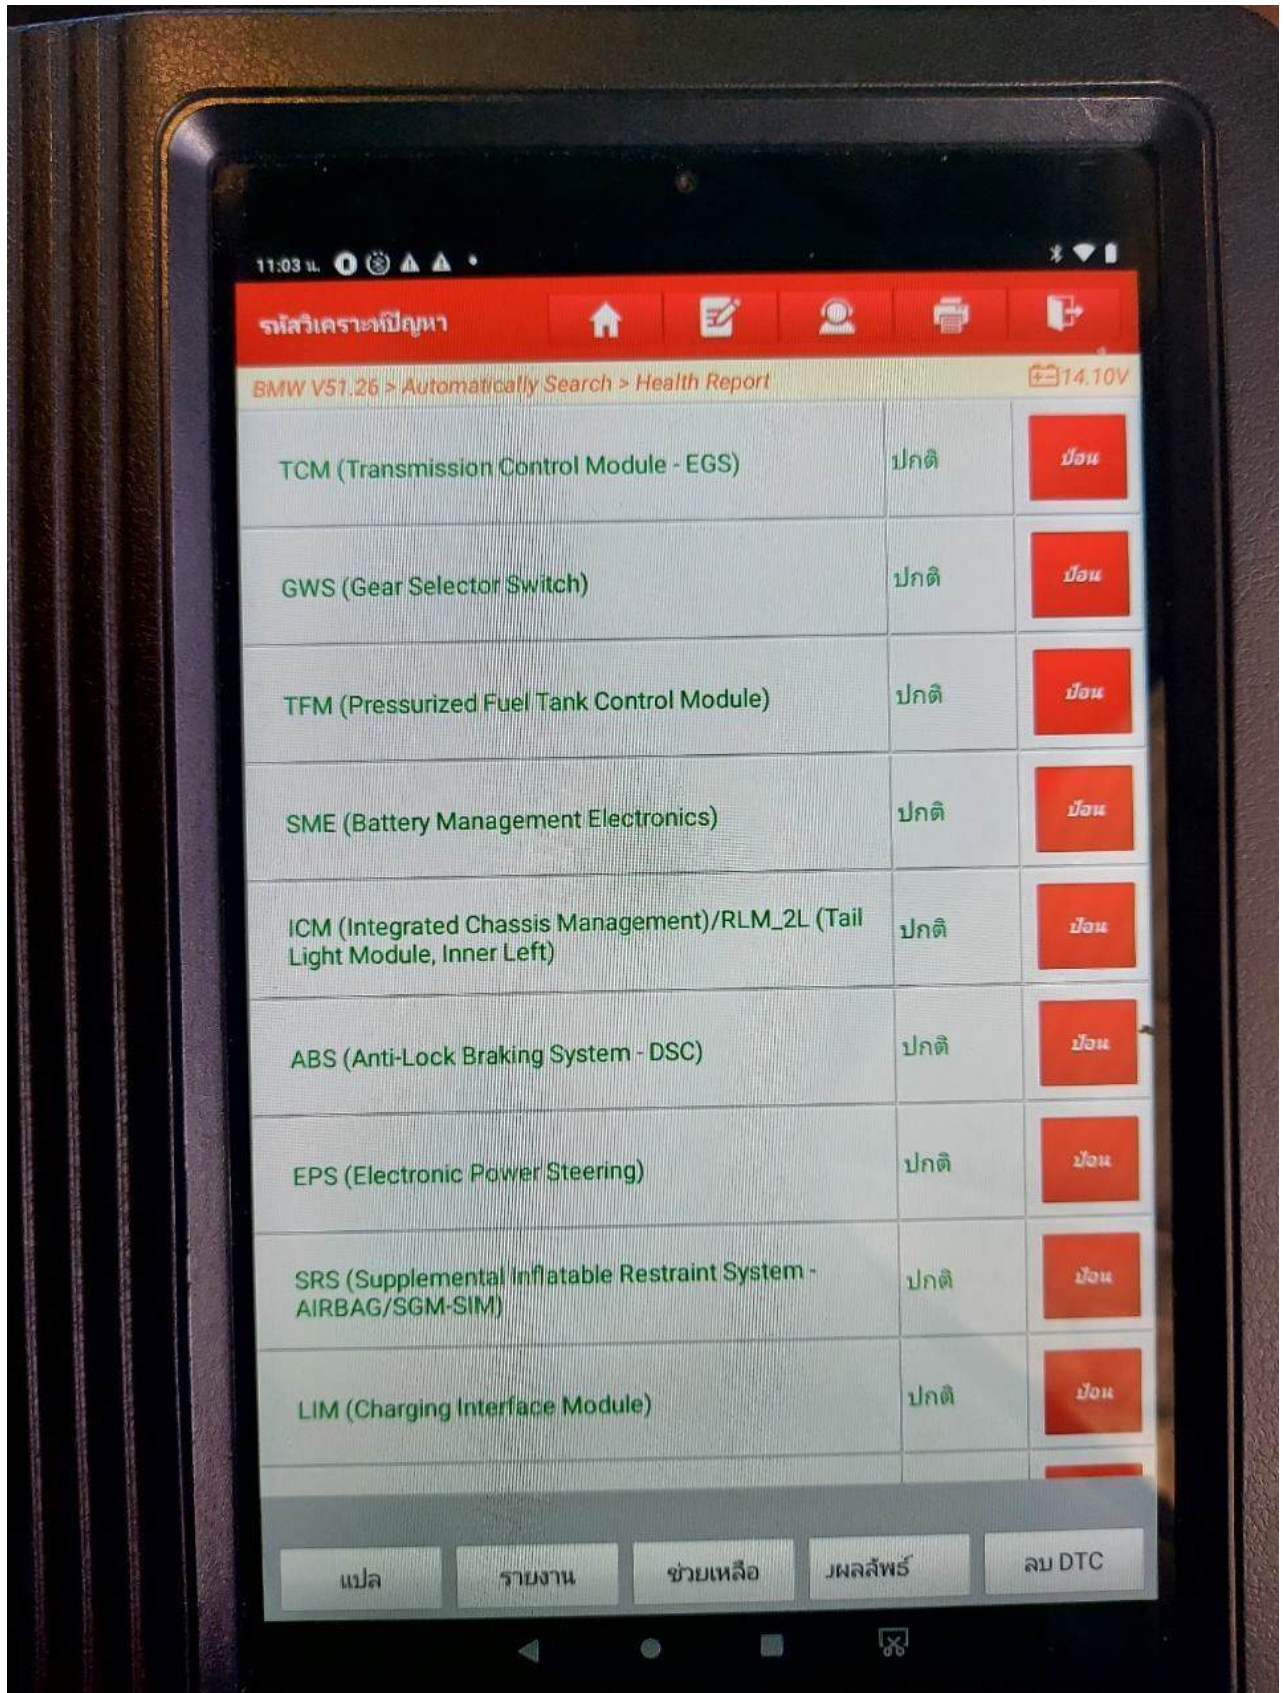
11:03 น.

รหัสวิเคราะห์ปัญหา

BMW V51.26 > Automatically Search > Health Report

14.10V

| | | |
|---|---|---|
| TCM (Transmission Control Module - EGS) | ปกติ | ป้อน |
| GWS (Gear Selector Switch) | ปกติ | ป้อน |
| TFM (Pressurized Fuel Tank Control Module) | ปกติ | ป้อน |
| SME (Battery Management Electronics) | ปกติ | ป้อน |
| ICM (Integrated Chassis Management)/RLM_2L (Tail Light Module, Inner Left) | ปกติ | ป้อน |
| ABS (Anti-Lock Braking System - DSC) | ปกติ | ป้อน |
| EPS (Electronic Power Steering) | ปกติ | ป้อน |
| SRS (Supplemental Inflatable Restraint System - AIRBAG/SGM-SIM) | ปกติ | ป้อน |
| LIM (Charging Interface Module) | ปกติ | ป้อน |

แปล

รายงาน

ช่วยเหลือ

ผลลัพธ์

ลบ DTC